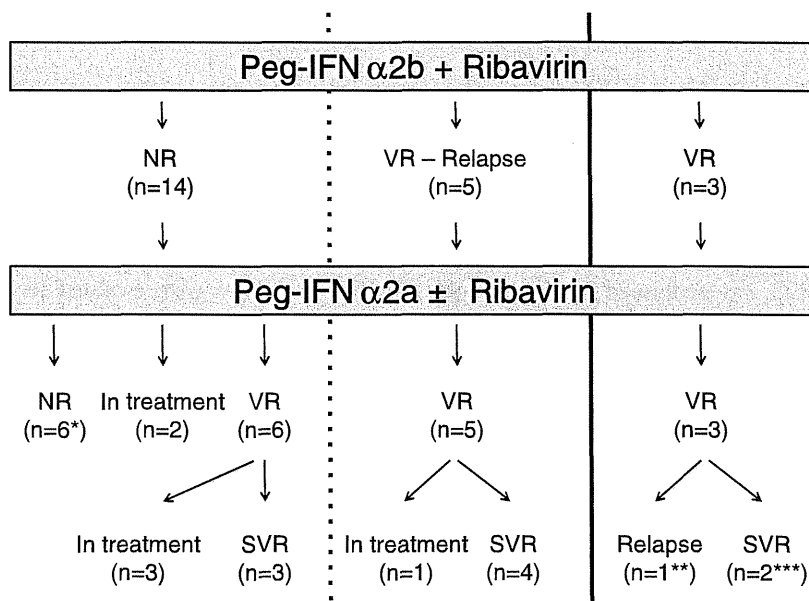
Peg-IFN $\alpha$2b + Ribavirin

NR
(n=14)

VR – Relapse
(n=5)

VR
(n=3)

Peg-IFN $\alpha$2a ± Ribavirin

NR
(n=6*)

In treatment
(n=2)

VR
(n=6)

In treatment
(n=3)

SVR
(n=3)

VR
(n=5)

In treatment
(n=1)

SVR
(n=4)

VR
(n=3)

Relapse
(n=1**)

SVR
(n=2***)